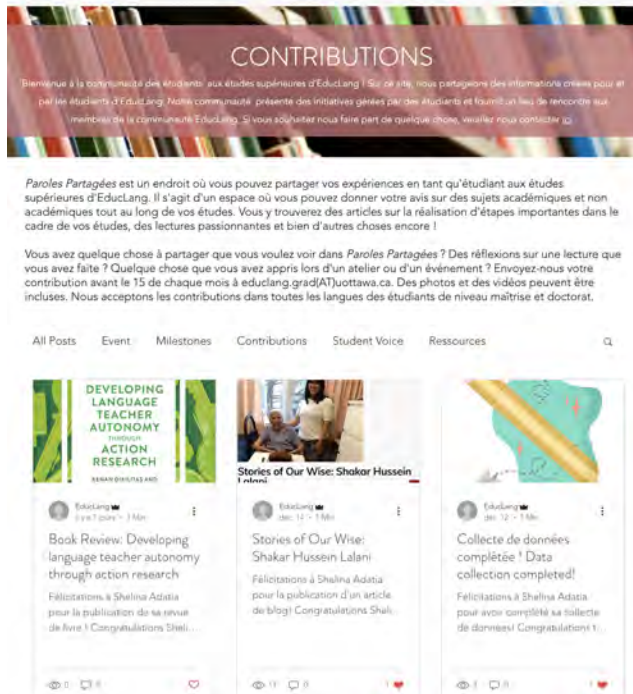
CONTRIBUTIONS

Bienvenue à la communauté des étudiants aux études supérieures d'EducLang ! Sur ce site, nous partageons des informations créées pour et par les étudiants d'EducLang. Notre communauté présente des initiatives gérées par des étudiants et fournit un lieu de rencontre aux membres de la communauté EducLang. Si vous souhaitez nous faire part de quelque chose, veuillez nous contacter ici.

*Paroles Partagées* est un endroit où vous pouvez partager vos expériences en tant qu'étudiant aux études supérieures d'EducLang. Il s'agit d'un espace où vous pouvez donner votre avis sur des sujets académiques et non académiques tout au long de vos études. Vous y trouverez des articles sur la réalisation d'étapes importantes dans le cadre de vos études, des lectures passionnantes et bien d'autres choses encore !

Vous avez quelque chose à partager que vous voulez voir dans *Paroles Partagées* ? Des réflexions sur une lecture que vous avez faite ? Quelque chose que vous avez appris lors d'un atelier ou d'un événement ? Envoyez-nous votre contribution avant le 15 de chaque mois à educlang.grad(AT)uottawa.ca. Des photos et des vidéos peuvent être incluses. Nous acceptons les contributions dans toutes les langues des étudiants de niveau maîtrise et doctorat.

All Posts   Event   Milestones   Contributions   Student Voice   Ressources

DEVELOPING LANGUAGE TEACHER AUTONOMY THROUGH ACTION RESEARCH
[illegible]

EducLang
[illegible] · 1 Min

Book Review: Developing language teacher autonomy through action research

Félicitations à Shelina Adatia pour la publication de sa revue de livre ! Congratulations Sheli...

0   0

Stories of Our Wise: Shakar Hussein Lalani

EducLang
déc. 1? · 1 Min

Stories of Our Wise: Shakar Hussein Lalani

Félicitations à Shelina Adatia pour la publication d'un article de blog! Congratulations Shel...

11   0   1

EducLang
déc. 12 · 1 Min

Collecte de données complétée ! Data collection completed!

Félicitations à Shelina Adatia pour avoir complété sa collecte de données! Congratulations t...

5   0   1